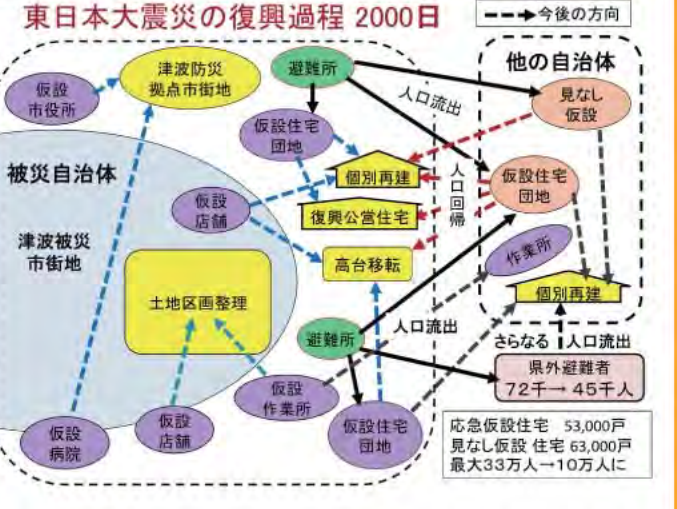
東日本大震災の復興過程 2000日

今後の方向

他の自治体

避難所

津波防災拠点市街地

仮設市役所

仮設住宅団地

人口流出

見なし仮設

被災自治体

個別再建

人口回帰

仮設住宅団地

仮設店舗

復興公営住宅

津波被災市街地

高台移転

作業所

土地区画整理

個別再建

避難所

人口流出

さらなる 人口流出

県外避難者
72千 → 45千人

仮設作業所

仮設病院

仮設店舗

仮設住宅団地

応急仮設住宅 53,000戸
見なし仮設 住宅 63,000戸
最大33万人→10万人に